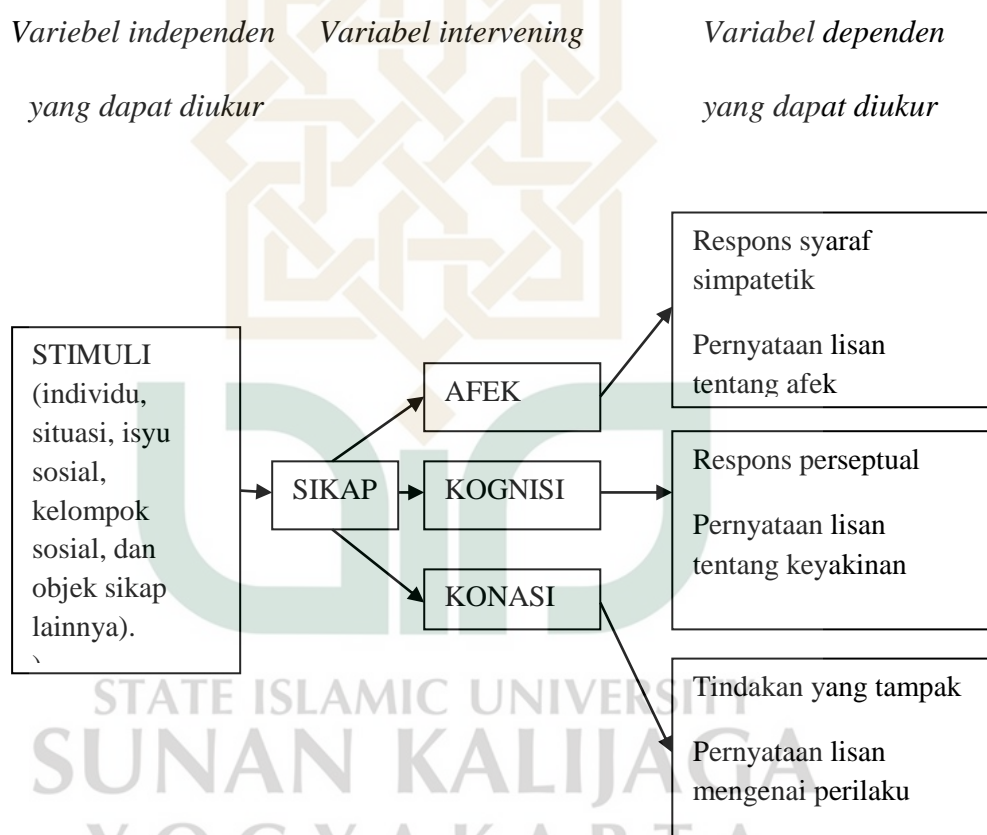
Variebel independen yang dapat diukur

Variabel intervening

Variabel dependen yang dapat diukur

STIMULI (individu, situasi, isyu sosial, kelompok sosial, dan objek sikap lainnya).
`

SIKAP

AFEK

KOGNISI

KONASI

Respons syaraf simpatetik

Pernyataan lisan tentang afek

Respons perseptual

Pernyataan lisan tentang keyakinan

Tindakan yang tampak

Pernyataan lisan mengenai perilaku

STATE ISLAMIC UNIVERSITY
SUNAN KALIJAGA
YOGYAKARTA